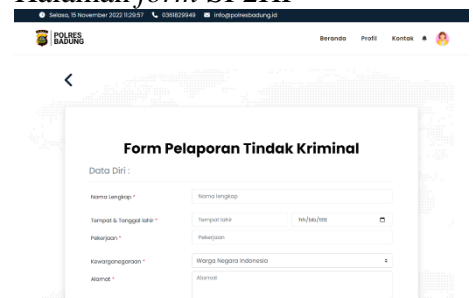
Halaman *form* SPLK

Selasa, 15 November 2022 11:29:57  0361829949  info@polresbadung.id

POLRES BADUNG

Beranda  Profil  Kontak

<

Form Pelaporan Tindak Kriminal

Data Diri :

Nama Lengkap *  Nama lengkap

Tempat & Tanggal lahir *  Tempat lahir  hh/bb/tttt

Pekerjaan *  Pekerjaan

Kewarganegaraan *  Warga Negara Indonesia

Alamat *  Alamat